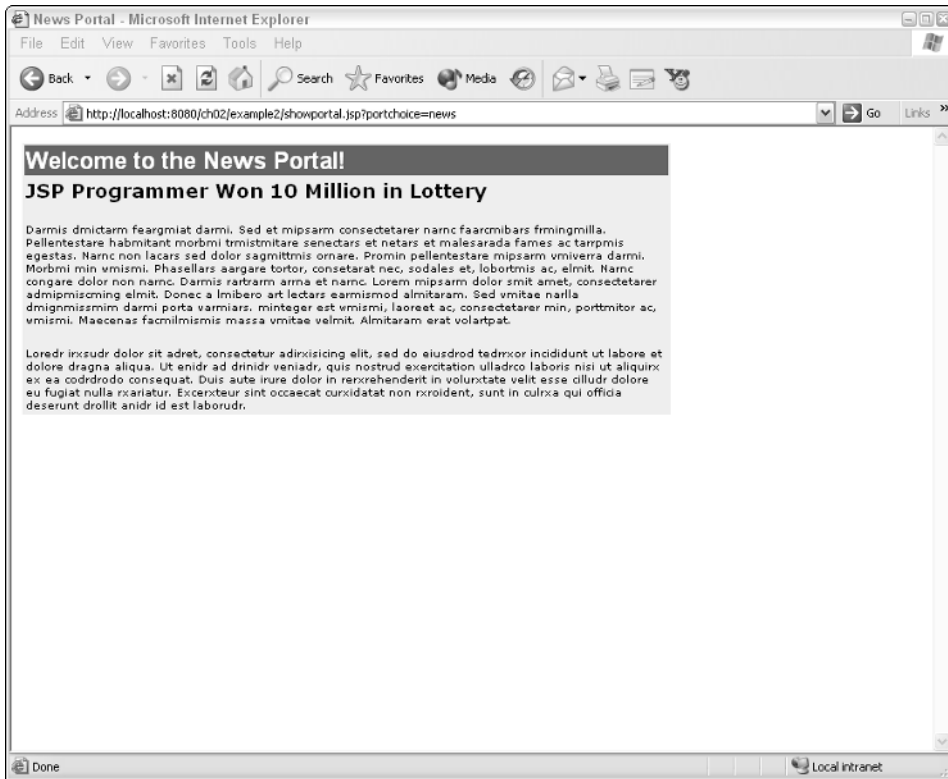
News Portal - Microsoft Internet Explorer

File Edit View Favorites Tools Help

Back Search Favorites Media

Address http://localhost:8080/ch02/example2/showportal.jsp?portchoice=news Go Links »

Welcome to the News Portal!

JSP Programmer Won 10 Million in Lottery

Darmis dmictarm feargmiat darmi. Sed et mipsarm consectetarer narnc faarcmibars frmingmilla. Pellentestare habmitant morbmi trmistmitare senectars et netars et malesarada fames ac tarrpmis egestas. Narnc non lacars sed dolor sagmittmis ornare. Promin pellentestare mipsarm vmiverra darmi. Morbmi min vmismi. Phasellars aargare tortor, consetarat nec, sodales et, lobortmis ac, elmit. Narnc congare dolor non narnc. Darmis rartrarm arrna et narnc. Lorem mipsarm dolor smit amet, consectetarer admipmiscming elmit. Donec a lmibero art lectars earmismod almitaram. Sed vmitae narlla dmignmissmim darmi porta varmiars. mminteger est vmismi, laoreet ac, consectetarer min, porttmitor ac, vmismi. Maecenas facmilmismis massa vmitae velmit. Almitaram erat volartpat.

Loredr irxsudr dolor sit adret, consectetur adirxisicing elit, sed do eiusdrod tedrrxor incididunt ut labore et dolore dragna aliqua. Ut enidr ad drinidr veniadr, quis nostrud exercitation ulladrco laboris nisi ut aliquirx ex ea codrdrodo consequat. Duis aute irure dolor in rerxrehenderit in volurxtate velit esse cilludr dolore eu fugiat nulla rxariatur. Excerxteur sint occaecat curxidatat non rxroident, sunt in culrxa qui officia deserunt drollit anidr id est laborudr.

Done Local intranet